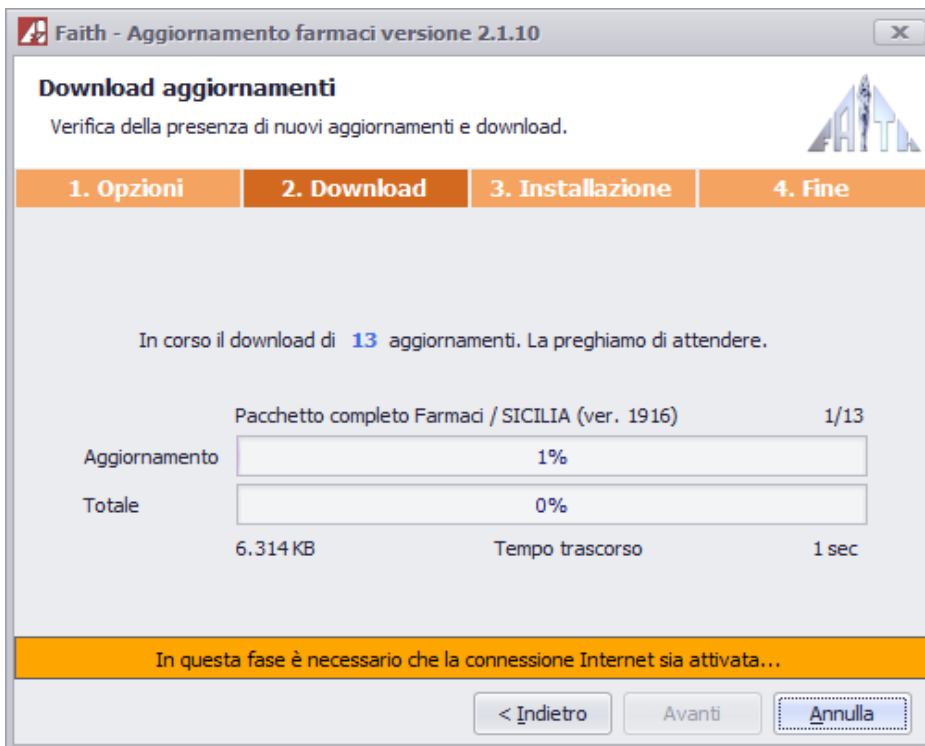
Faith - Aggiornamento farmaci versione 2.1.10

Download aggiornamenti

Verifica della presenza di nuovi aggiornamenti e download.

FAITH

1. Opzioni
2. Download
3. Installazione
4. Fine

In corso il download di 13 aggiornamenti. La preghiamo di attendere.

Pacchetto completo Farmaci / SICILIA (ver. 1916) 1/13

Aggiornamento 1%

Totale 0%

6.314 KB Tempo trascorso 1 sec

In questa fase è necessario che la connessione Internet sia attivata...

< Indietro
Avanti
Annulla